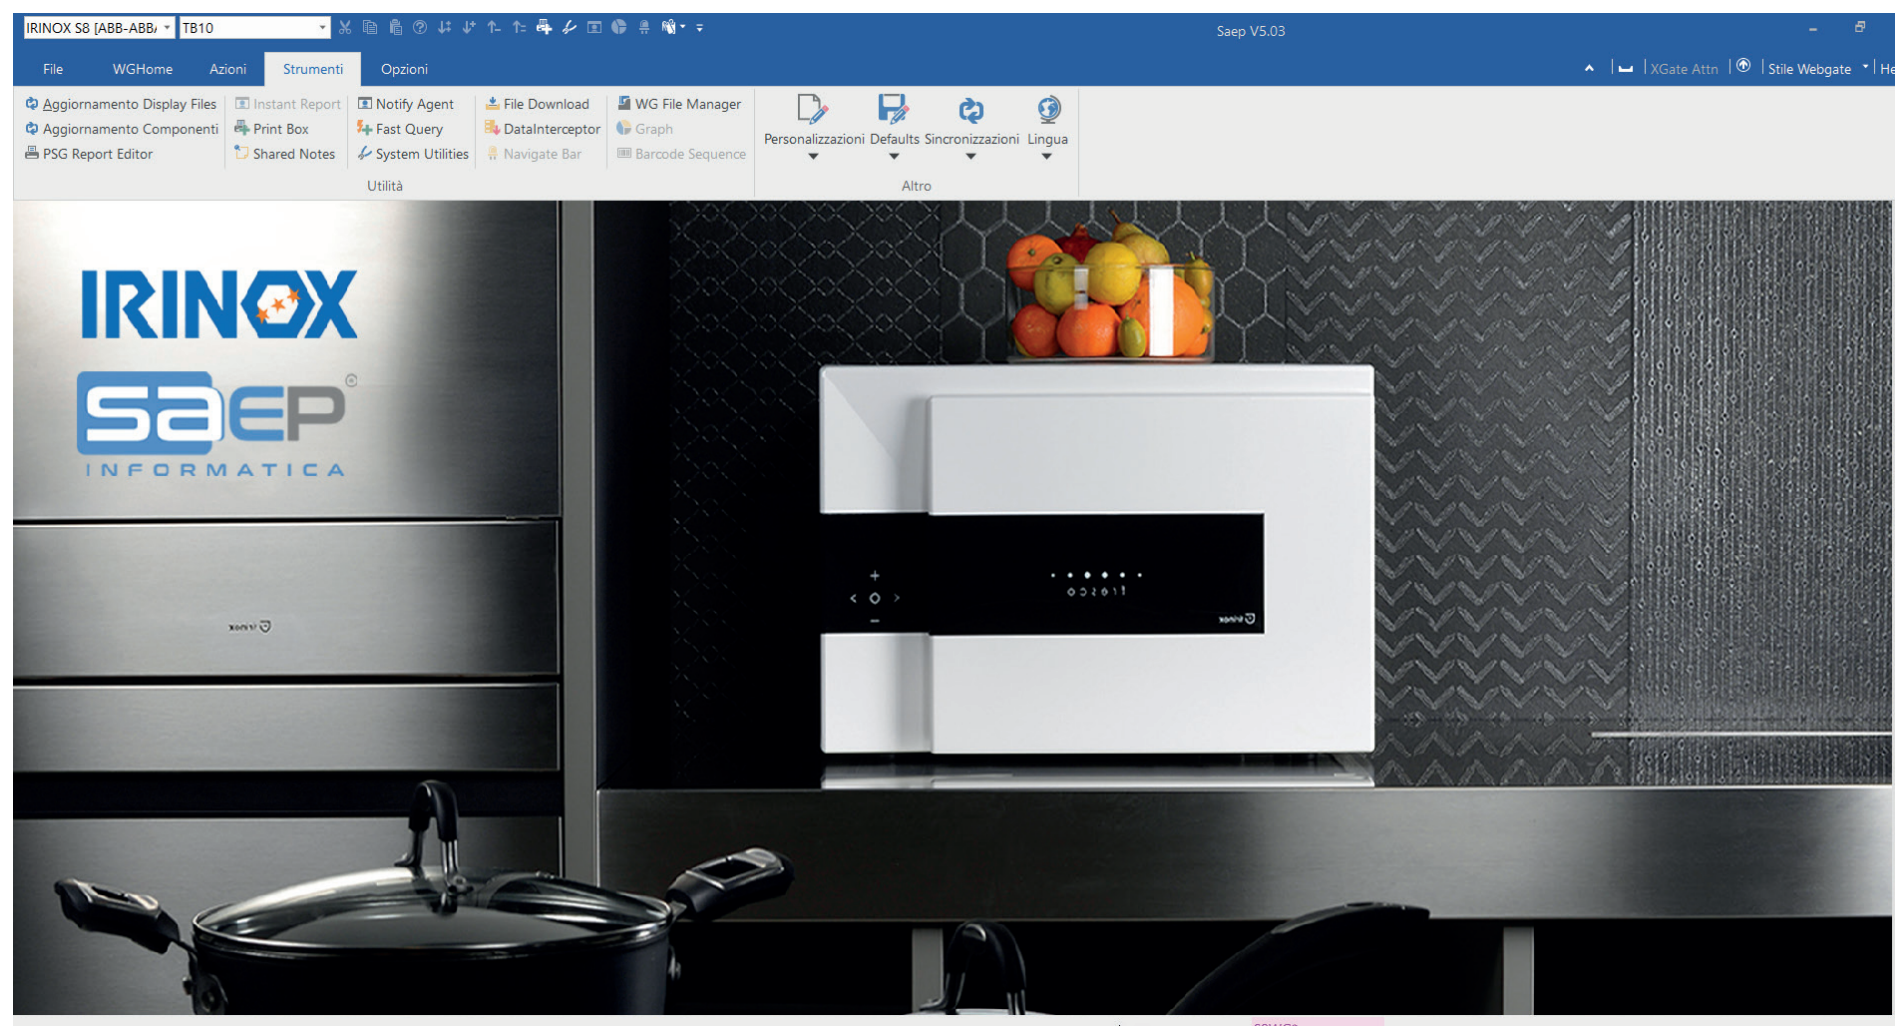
IRINOX S8 [ABB-ABB/ TB10

Saep V5.03

File WGHome Azioni Strumenti Opzioni

XGate Attn | Stile Webgate | He

Aggiornamento Display Files
Aggiornamento Componenti
PSG Report Editor

Instant Report
Print Box
Shared Notes

Notify Agent
Fast Query
System Utilities

File Download
DataInterceptor
Navigate Bar

WG File Manager
Graph
Barcode Sequence

Utilità

Personalizzazioni Defaults Sincronizzazioni Lingua

Altro

IRINOX

saEP

INFORMATICA